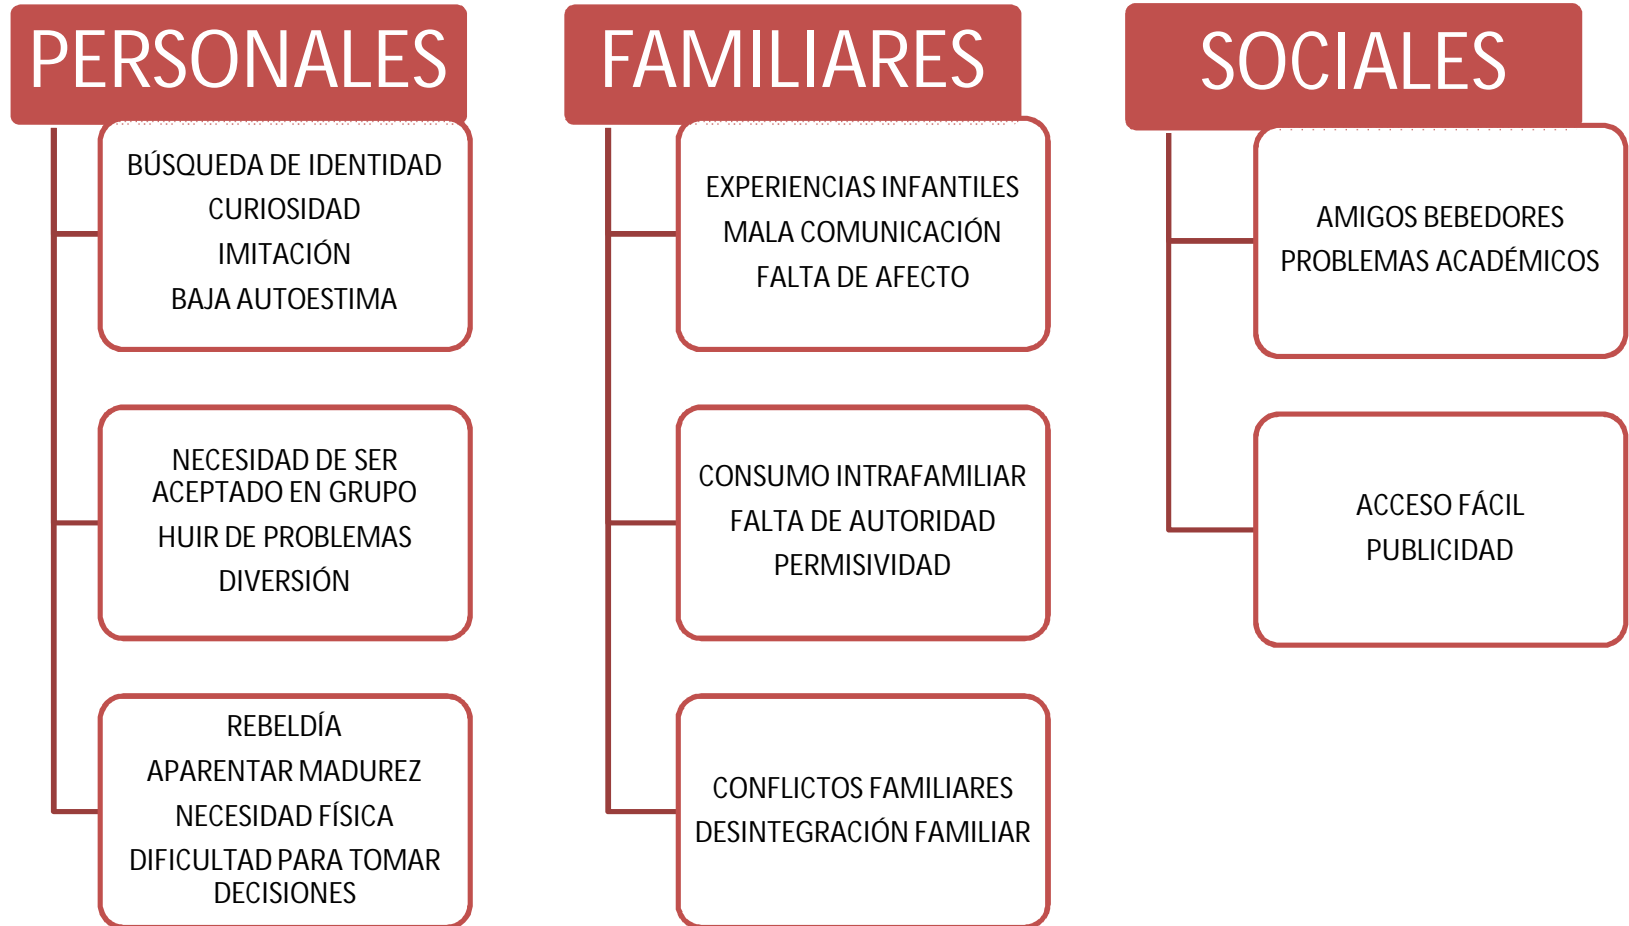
PERSONALES

BÚSQUEDA DE IDENTIDAD
CURIOSIDAD
IMITACIÓN
BAJA AUTOESTIMA

NECESIDAD DE SER ACEPTADO EN GRUPO
HUIR DE PROBLEMAS
DIVERSIÓN

REBELDÍA
APARENTAR MADUREZ
NECESIDAD FÍSICA
DIFICULTAD PARA TOMAR DECISIONES

FAMILIARES

EXPERIENCIAS INFANTILES
MALA COMUNICACIÓN
FALTA DE AFECTO

CONSUMO INTRAFAMILIAR
FALTA DE AUTORIDAD
PERMISIVIDAD

CONFLICTOS FAMILIARES
DESINTEGRACIÓN FAMILIAR

SOCIALES

AMIGOS BEBEDORES
PROBLEMAS ACADÉMICOS

ACCESO FÁCIL
PUBLICIDAD